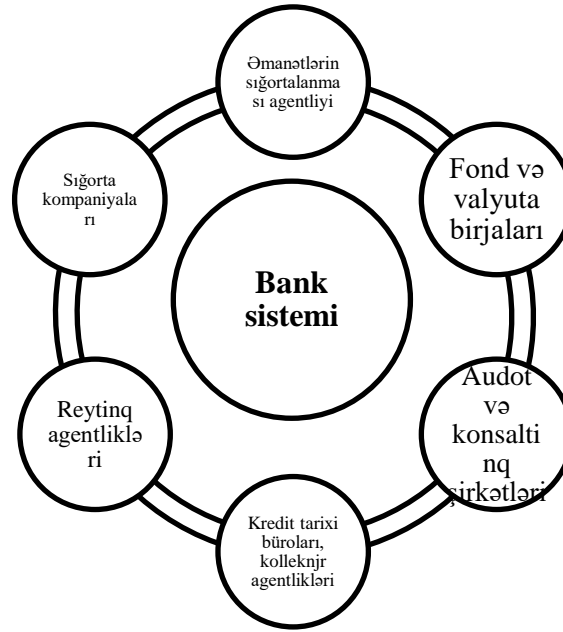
Əmanətlərin sığortalanması agentliyi

Fond və valyuta birjaları

Audot və konsaltinq şirkətləri

Kredit tarixi büroları, kolleknjr agentlikləri

Reytinq agentlikləri

Sığorta kompaniyaları

Bank sistemi